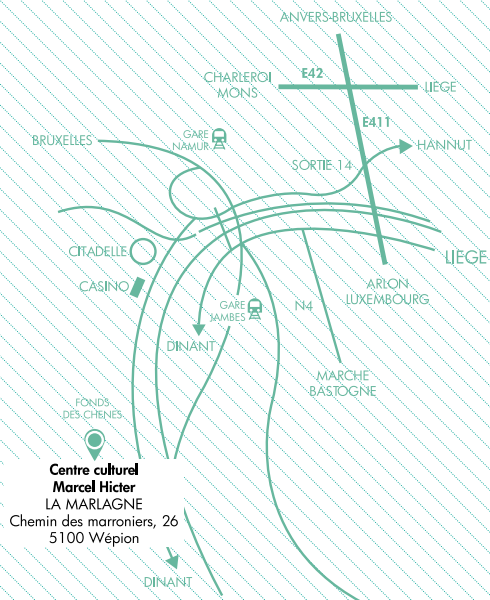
ANVERS-BRUXELLES

CHARLEROI
MONS

E42

LIEGE

E411

HANNUT

GARE
NAMUR

BRUXELLES

SORTIE 14

CITADELLE

CASINO

LIEGE

ARLON
LUXEMBOURG

GARE
JAMBES

N4

DINANT

MARCHE
BASTOGNE

FONDS
DES CHENES

Centre culturel
Marcel Hicter
LA MARLAGNE
Chemin des marroniers, 26
5100 Wépion

DINANT